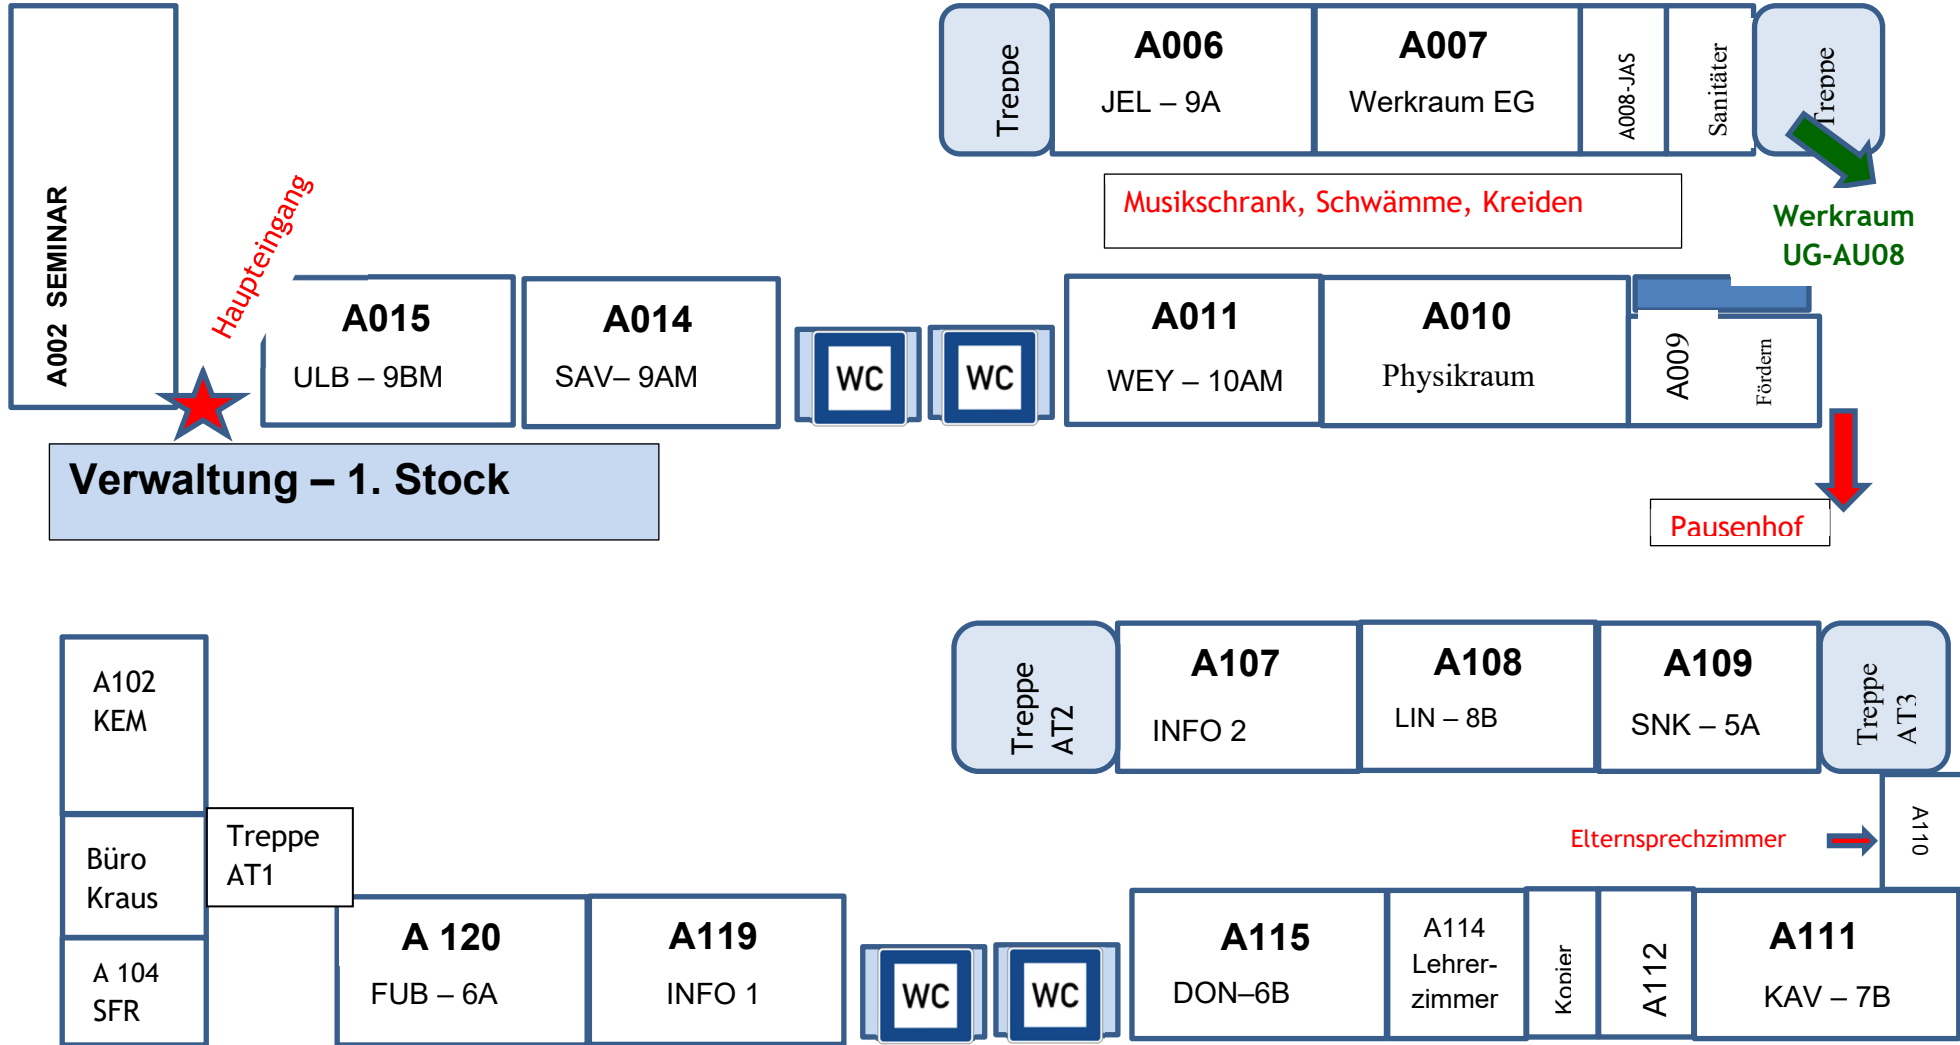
A002 SEMINAR

Haupteingang

Treppe

A006
JEL – 9A

A007
Werkraum EG

A008-JAS

Sanitäter

Treppe

Musikschrank, Schwämme, Kreiden

Werkraum
UG-AU08

A015
ULB – 9BM

A014
SAV– 9AM

WC

WC

A011
WEY – 10AM

A010
Physikraum

A009

Fördern

Verwaltung – 1. Stock

Pausenhof

A102
KEM

Büro
Kraus

A 104
SFR

Treppe
AT1

Treppe
AT2

A107
INFO 2

A108
LIN – 8B

A109
SNK – 5A

Treppe
AT3

Elternsprechzimmer

A110

A 120
FUB – 6A

A119
INFO 1

WC

WC

A115
DON–6B

A114
Lehrerzimmer

Kopier

A112

A111
KAV – 7B